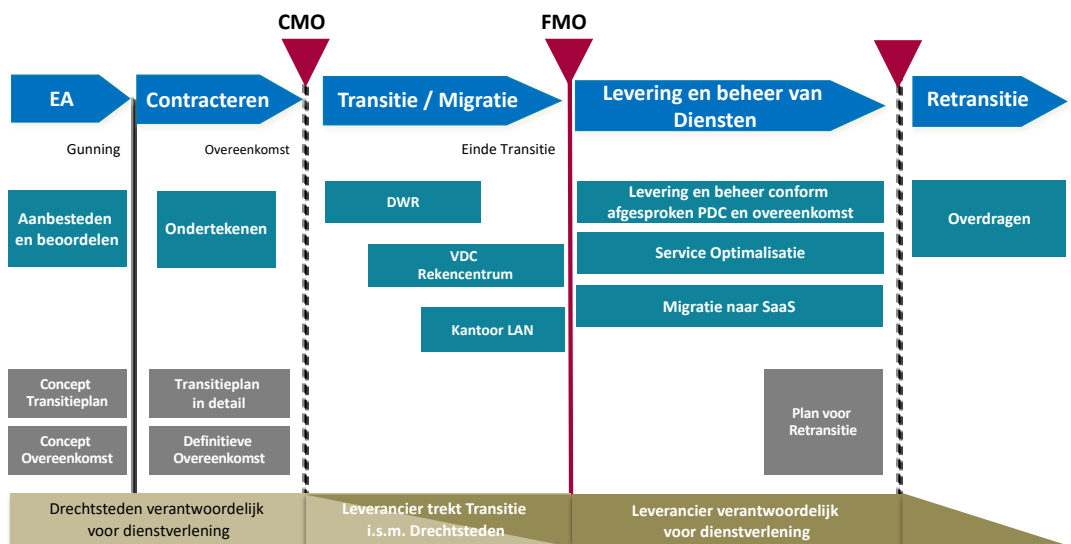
CMO

FMO

EA

Contracteren

Transitie / Migratie

Levering en beheer van Diensten

Retransitie

Gunning

Overeenkomst

Einde Transitie

Aanbesteden en beoordelen

Ondertekenen

DWR

VDC Rekencentrum

Kantoor LAN

Levering en beheer conform afgesproken PDC en overeenkomst

Service Optimalisatie

Migratie naar SaaS

Overdragen

Concept Transitieplan

Transitieplan in detail

Concept Overeenkomst

Definitieve Overeenkomst

Plan voor Retransitie

Drechtsteden verantwoordelijk voor dienstverlening

Leverancier trekt Transitie i.s.m. Drechtsteden

Leverancier verantwoordelijk voor dienstverlening